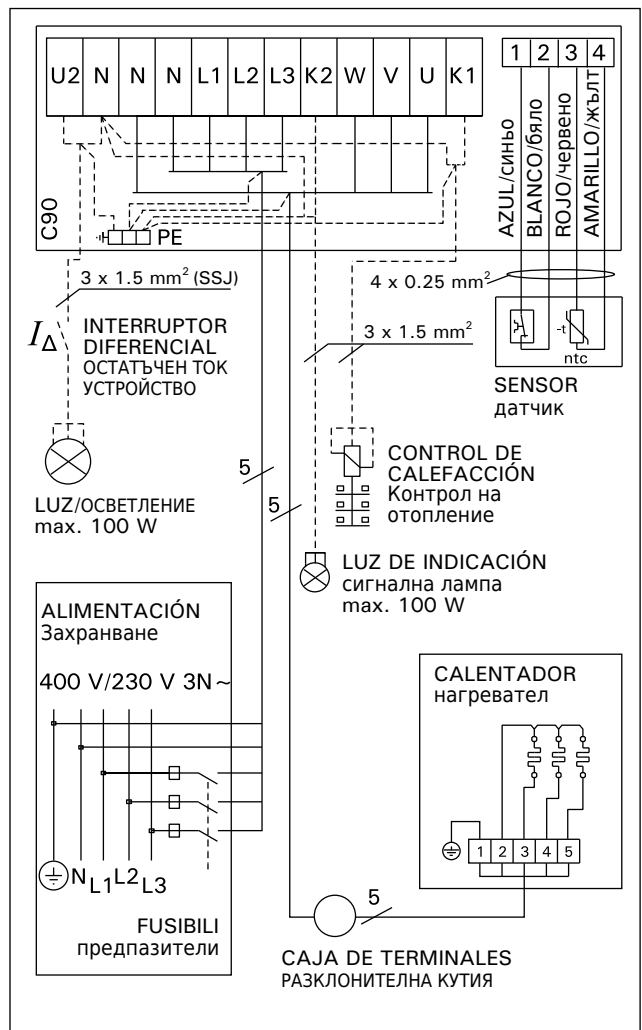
U2 N N N L1 L2 L3 K2 W V U K1

1 2 3 4

AZUL/синьо
BLANCO/бяло
ROJO/червено
AMARILLO/жълт

C90

PE

3 x 1.5 mm$^2$ (SSJ)

4 x 0.25 mm$^2$

$I_\Delta$

INTERRUPTOR DIFERENCIAL
ОСТАТЪЧЕН ТОК УСТРОЙСТВО

3 x 1.5 mm$^2$

-t

ntc

SENSOR
датчик

5

CONTROL DE CALEFACCIÓN
Контрол на отопление

LUZ/ОСВЕТЛЕНИЕ
max. 100 W

5

LUZ DE INDICACIÓN
сигнална лампа
max. 100 W

ALIMENTACIÓN
Захранване

400 V/230 V 3N~

CALENTADOR
нагревател

1 2 3 4 5

N L1 L2 L3

FUSIBILI
предпазители

5

CAJA DE TERMINALES
РАЗКЛОНИТЕЛНА КУТИЯ